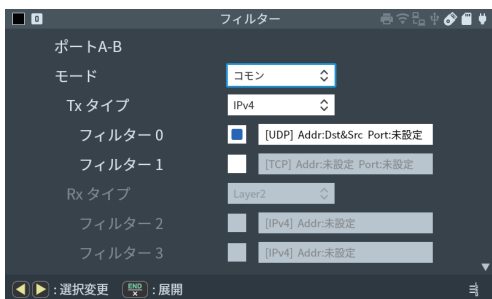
0 フィルター

ポートA-B

モード コモン

Tx タイプ IPv4

フィルター 0 [UDP] Addr:Dst&Src Port:未設定

フィルター 1 [TCP] Addr:未設定 Port:未設定

Rx タイプ Layer2

フィルター 2 [IPv4] Addr:未設定

フィルター 3 [IPv4] Addr:未設定

:選択変更 END X :展開